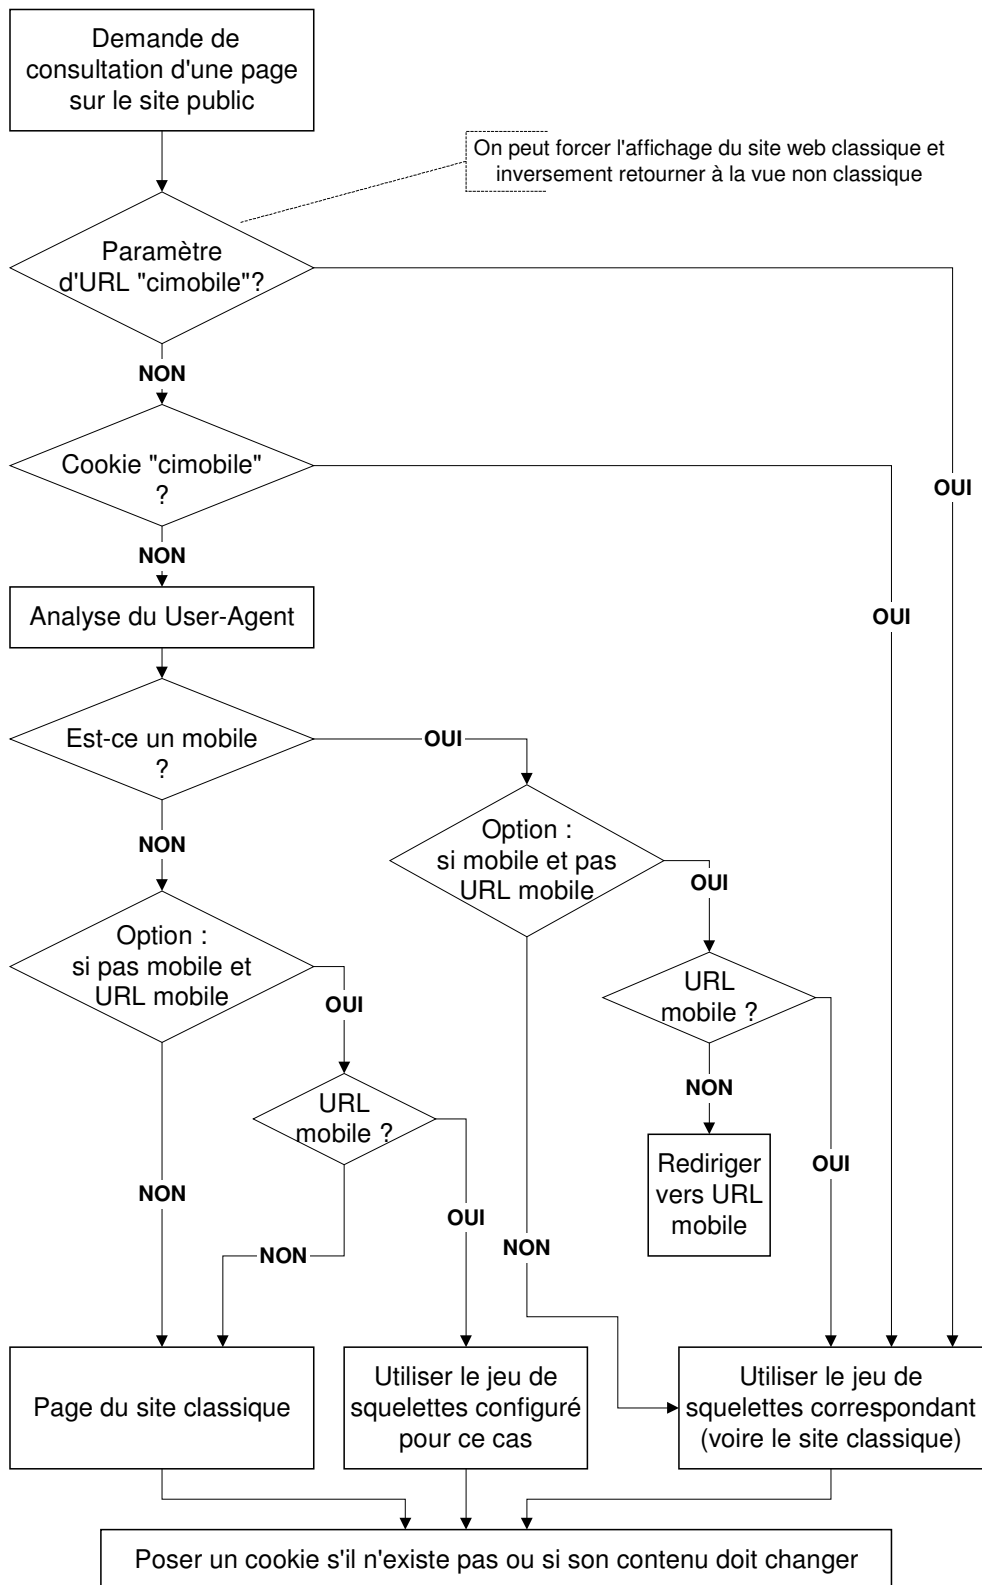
Demande de consultation d'une page sur le site public

On peut forcer l'affichage du site web classique et inversement retourner à la vue non classique

Paramètre d'URL "cimobile"?

NON

OUI

Cookie "cimobile" ?

NON

OUI

Analyse du User-Agent

Est-ce un mobile ?

OUI

NON

Option : si mobile et pas URL mobile

OUI

Option : si pas mobile et URL mobile

OUI

URL mobile ?

NON

Rediriger vers URL mobile

OUI

URL mobile ?

NON

NON

OUI

NON

Page du site classique

Utiliser le jeu de squelettes configuré pour ce cas

Utiliser le jeu de squelettes correspondant (voire le site classique)

Poser un cookie s'il n'existe pas ou si son contenu doit changer